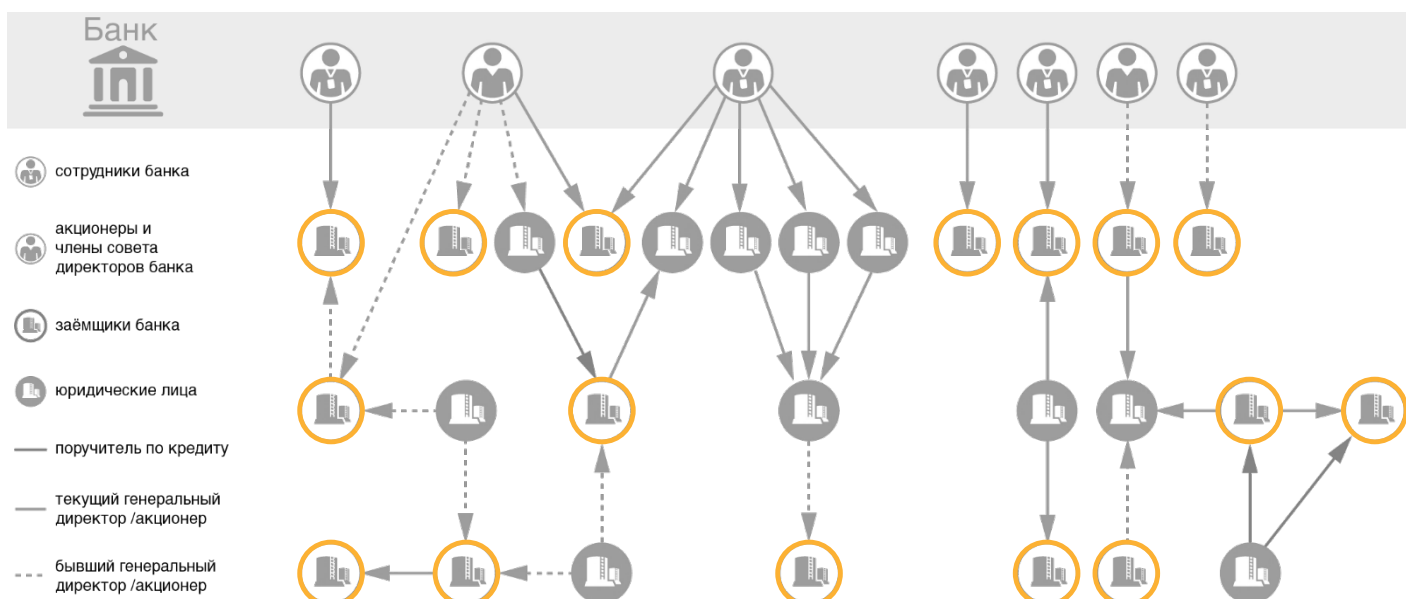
Банк

сотрудники банка

акционеры и члены совета директоров банка

заёмщики банка

юридические лица

поручитель по кредиту

текущий генеральный директор /акционер

бывший генеральный директор /акционер